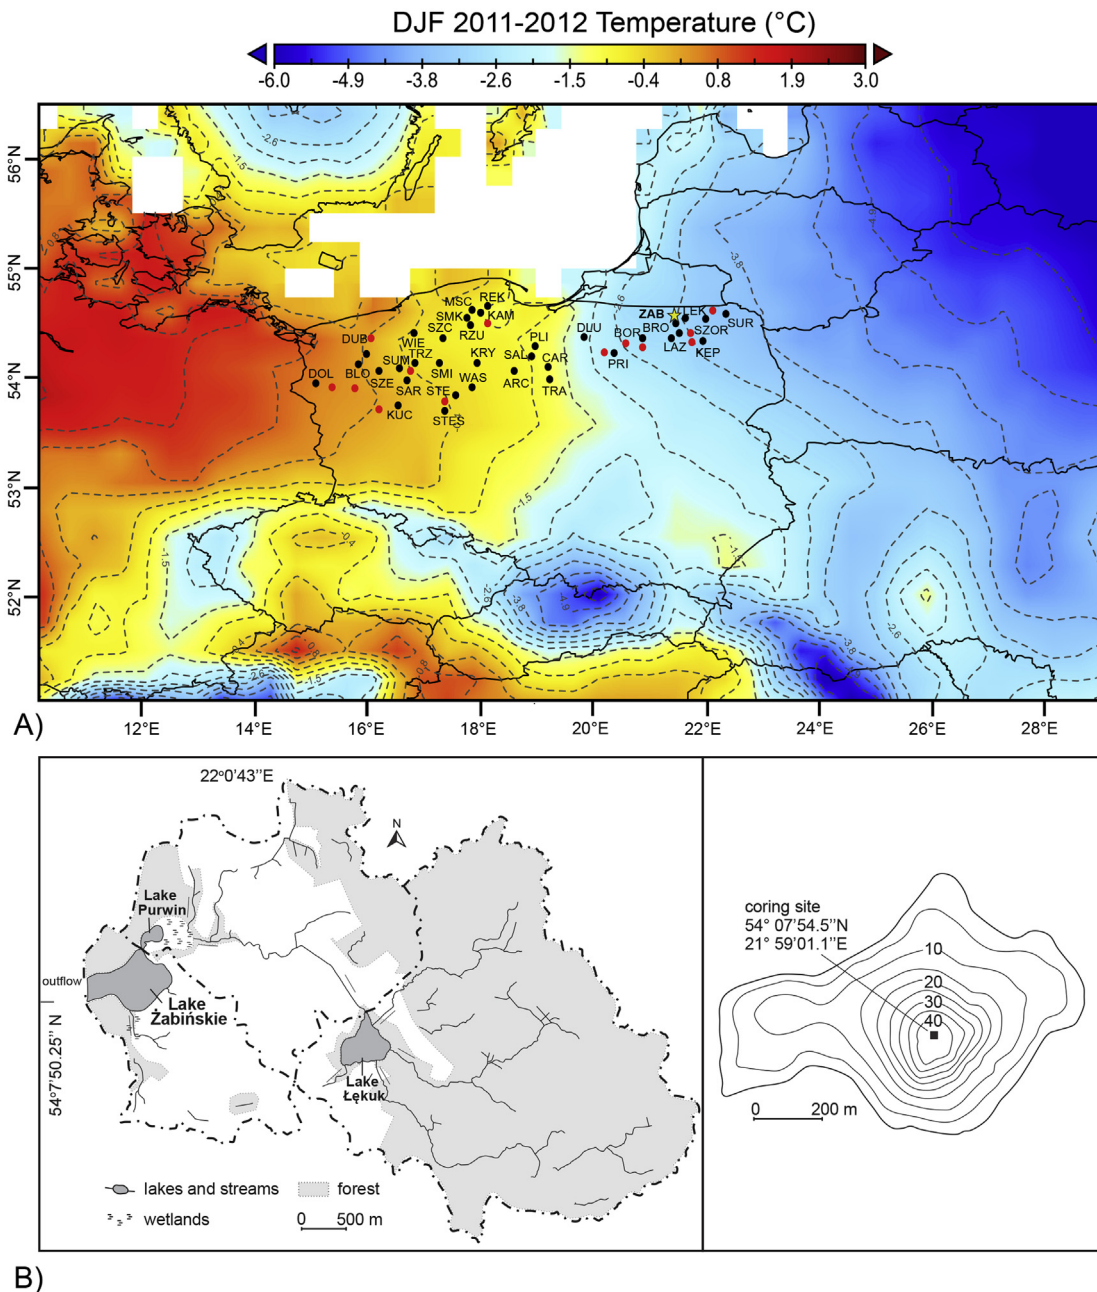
DJF 2011-2012 Temperature (°C)

-6.0 -4.9 -3.8 -2.6 -1.5 -0.4 0.8 1.9 3.0

56°N
55°N
54°N
53°N
52°N

-2.6
-1.5
-2.6
-3.8
-1.5
-0.4
-1.5
-2.6
-3.8
-4.9
-3.8
-2.6
-1.5
-2.6
-1.5
-1.5

MSC REK
SMK KAM
SZC RZU
DUB WIE
TRZ KRY
SUM SMI
DOL BLO SZE SAR STE WAS
KUC STES
PLI SAL CAR ARC TRA
DUU BOR PRI
ZAB LEK BRO SZOR SUR LAZ KEP

12°E 14°E 16°E 18°E 20°E 22°E 24°E 26°E 28°E

A)

22°0'43"E
N
Lake Purwin
outflow
Lake Żabińskie
54°7'50.25" N
Lake Łękuk
lakes and streams
forest
wetlands
0 500 m

coring site
54° 07'54.5"N
21° 59'01.1"E
10
20
30
40
0 200 m

B)